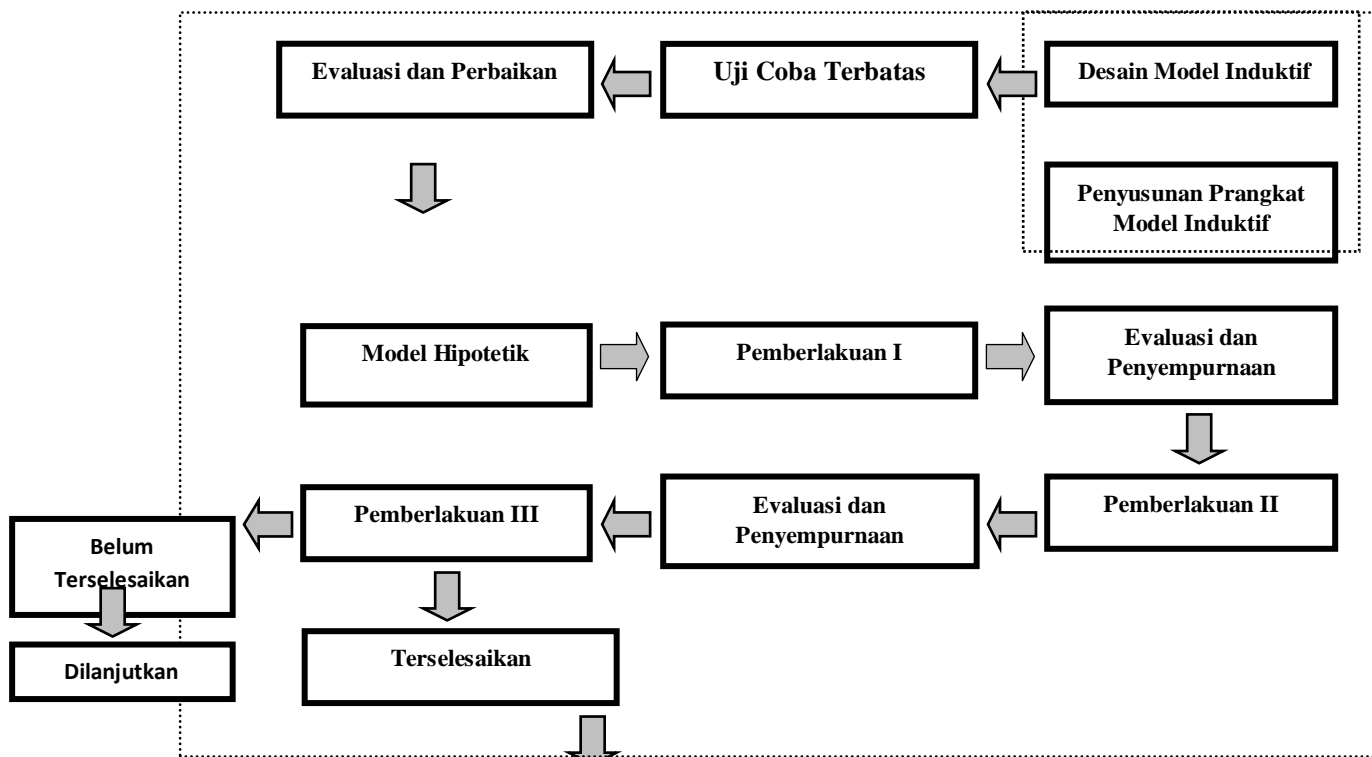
Evaluasi dan Perbaikan

Uji Coba Terbatas

Desain Model Induktif

Penyusunan Prangkat Model Induktif

Model Hipotetik

Pemberlakuan I

Evaluasi dan Penyempurnaan

Pemberlakuan II

Evaluasi dan Penyempurnaan

Pemberlakuan III

Belum Terselesaikan

Dilanjutkan

Terselesaikan